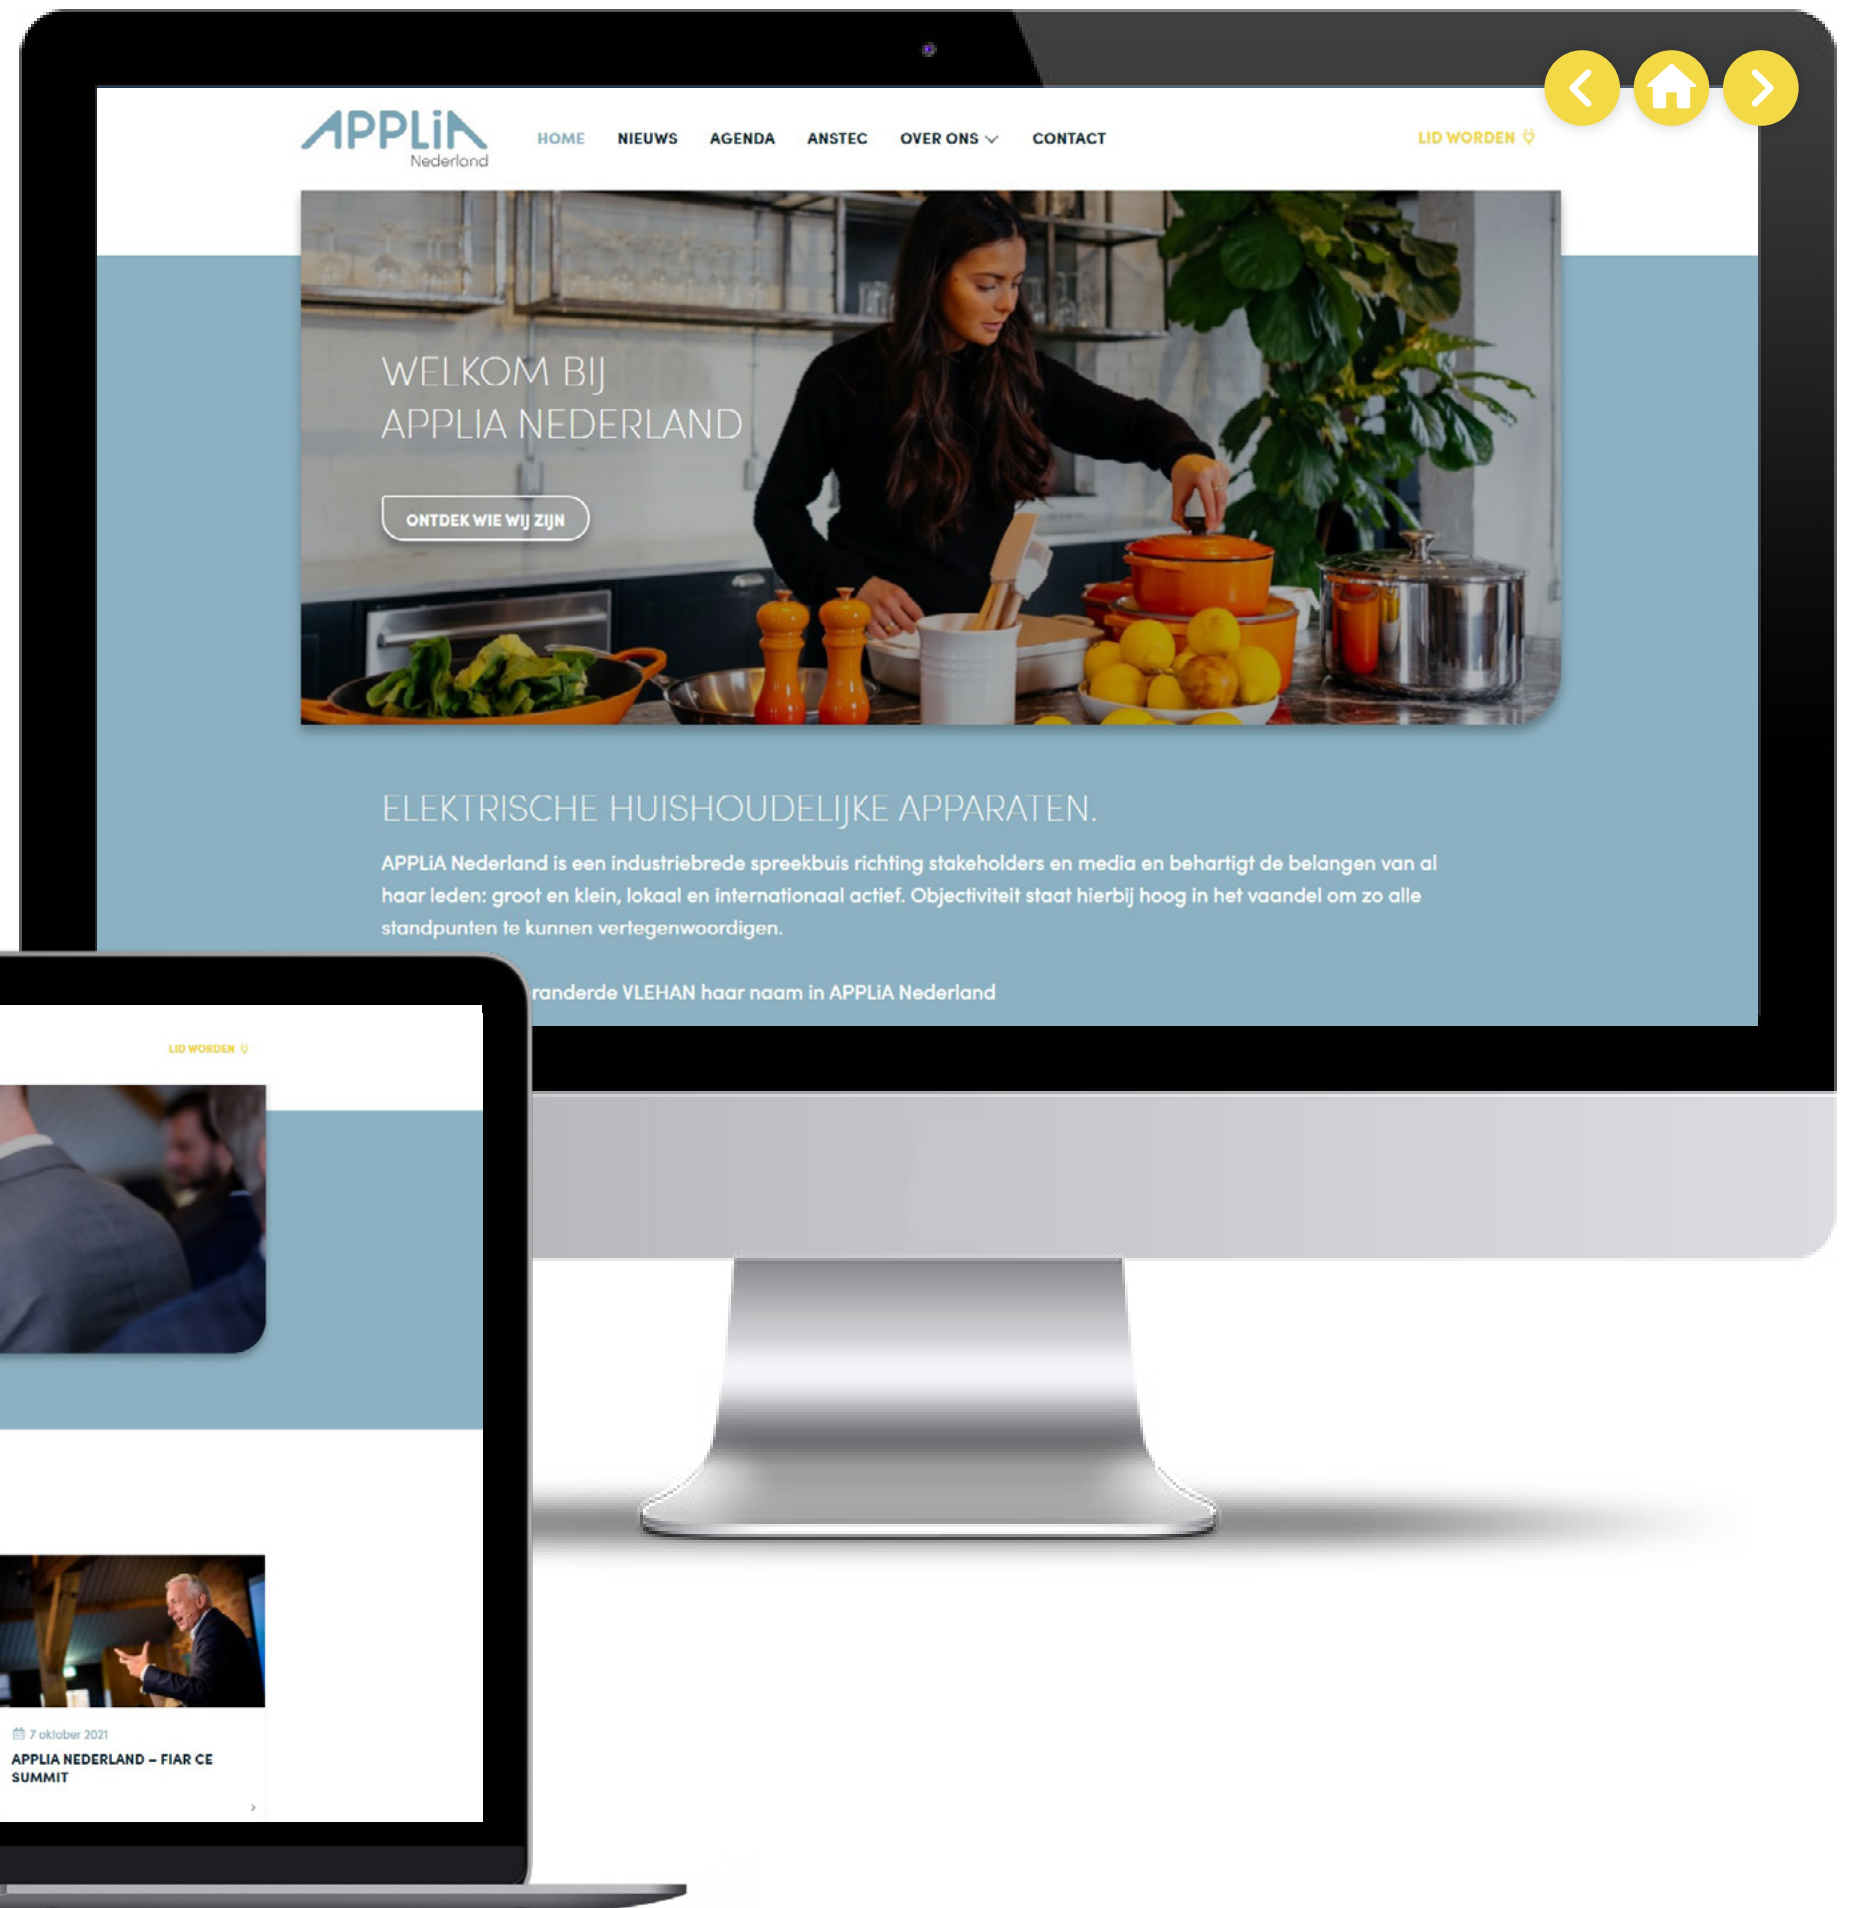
APPLiA Nederland

HOME NIEUWS AGENDA ANSTEC OVER ONS CONTACT

LID WORDEN

WELKOM BIJ
APPLIA NEDERLAND

ONTDEK WIE WIJ ZIJN

ELEKTRISCHE HUISHOUDELIJKE APPARATEN.

APPLiA Nederland is een industriebrede spreekbuis richting stakeholders en media en behartigt de belangen van al haar leden: groot en klein, lokaal en internationaal actief. Objectiviteit staat hierbij hoog in het vaandel om zo alle standpunten te kunnen vertegenwoordigen.

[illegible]randerde VLEHAN haar naam in APPLiA Nederland

LID WORDEN

7 oktober 2021

APPLIA NEDERLAND – FIAR CE SUMMIT